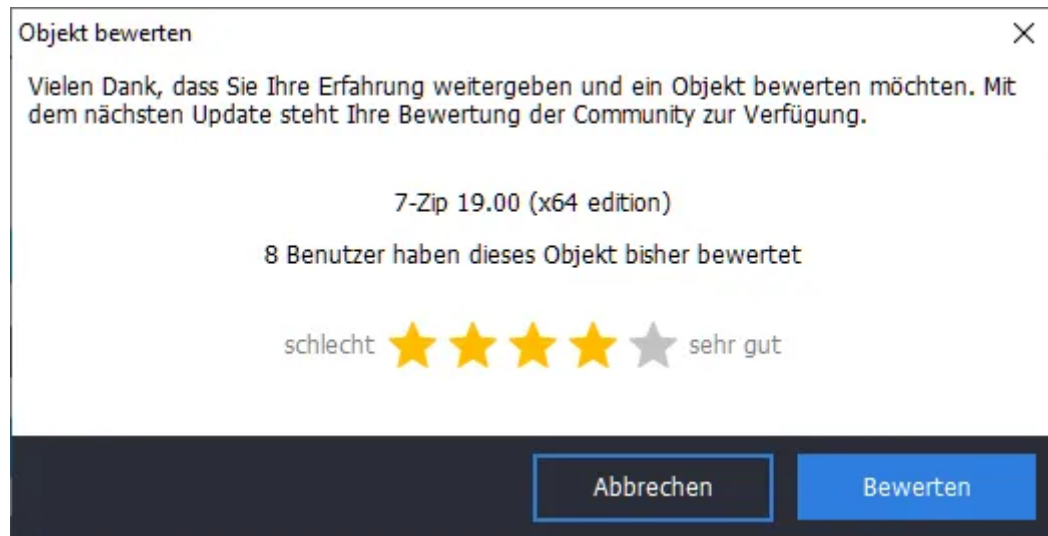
Objekt bewerten

×

Vielen Dank, dass Sie Ihre Erfahrung weitergeben und ein Objekt bewerten möchten. Mit dem nächsten Update steht Ihre Bewertung der Community zur Verfügung.

7-Zip 19.00 (x64 edition)

8 Benutzer haben dieses Objekt bisher bewertet

schlecht sehr gut

Abbrechen

Bewerten